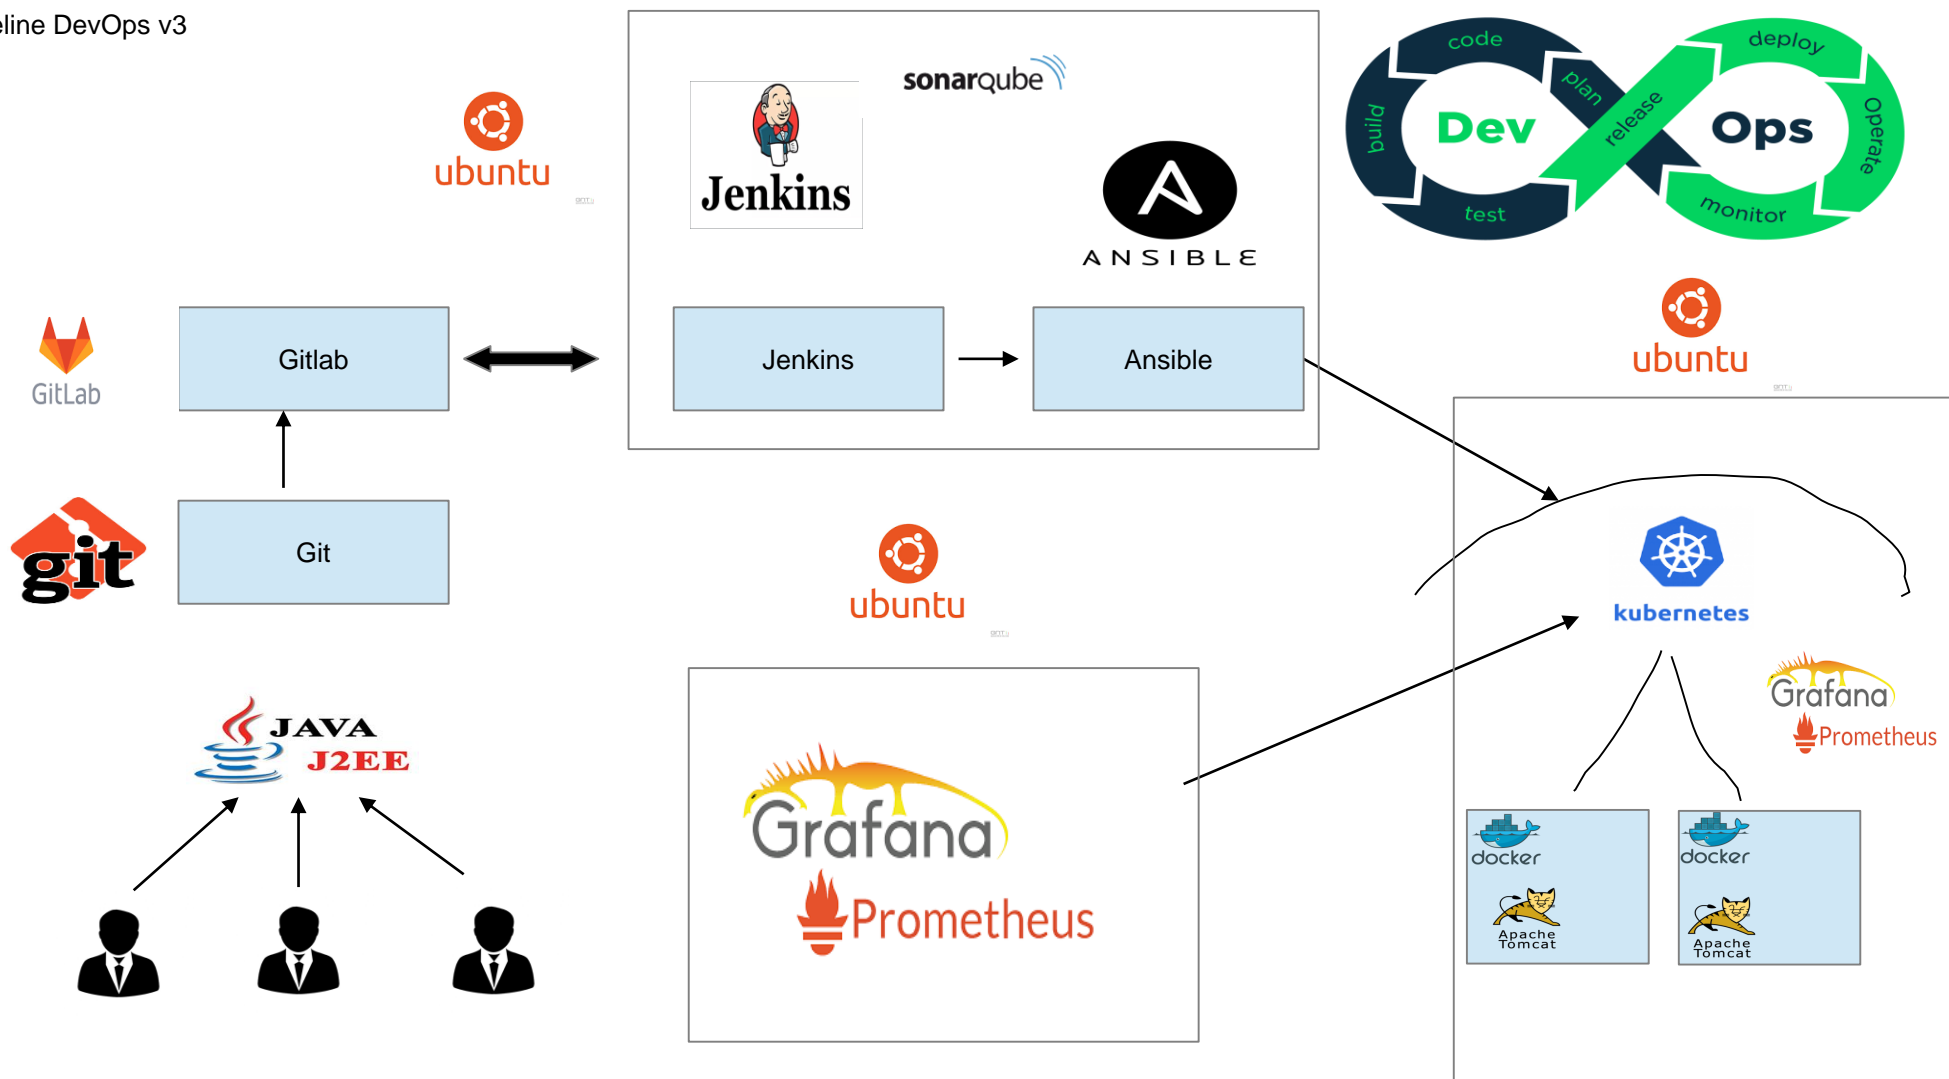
eline DevOps v3

ubuntu

Jenkins

sonarqube

ANSIBLE

code
deploy
plan
release
build
Dev
Ops
Operate
test
monitor

ubuntu

GitLab

Gitlab

Jenkins

Ansible

git

Git

ubuntu

kubernetes

Grafana
Prometheus

JAVA
J2EE

Grafana
Prometheus

docker
Apache Tomcat

docker
Apache Tomcat